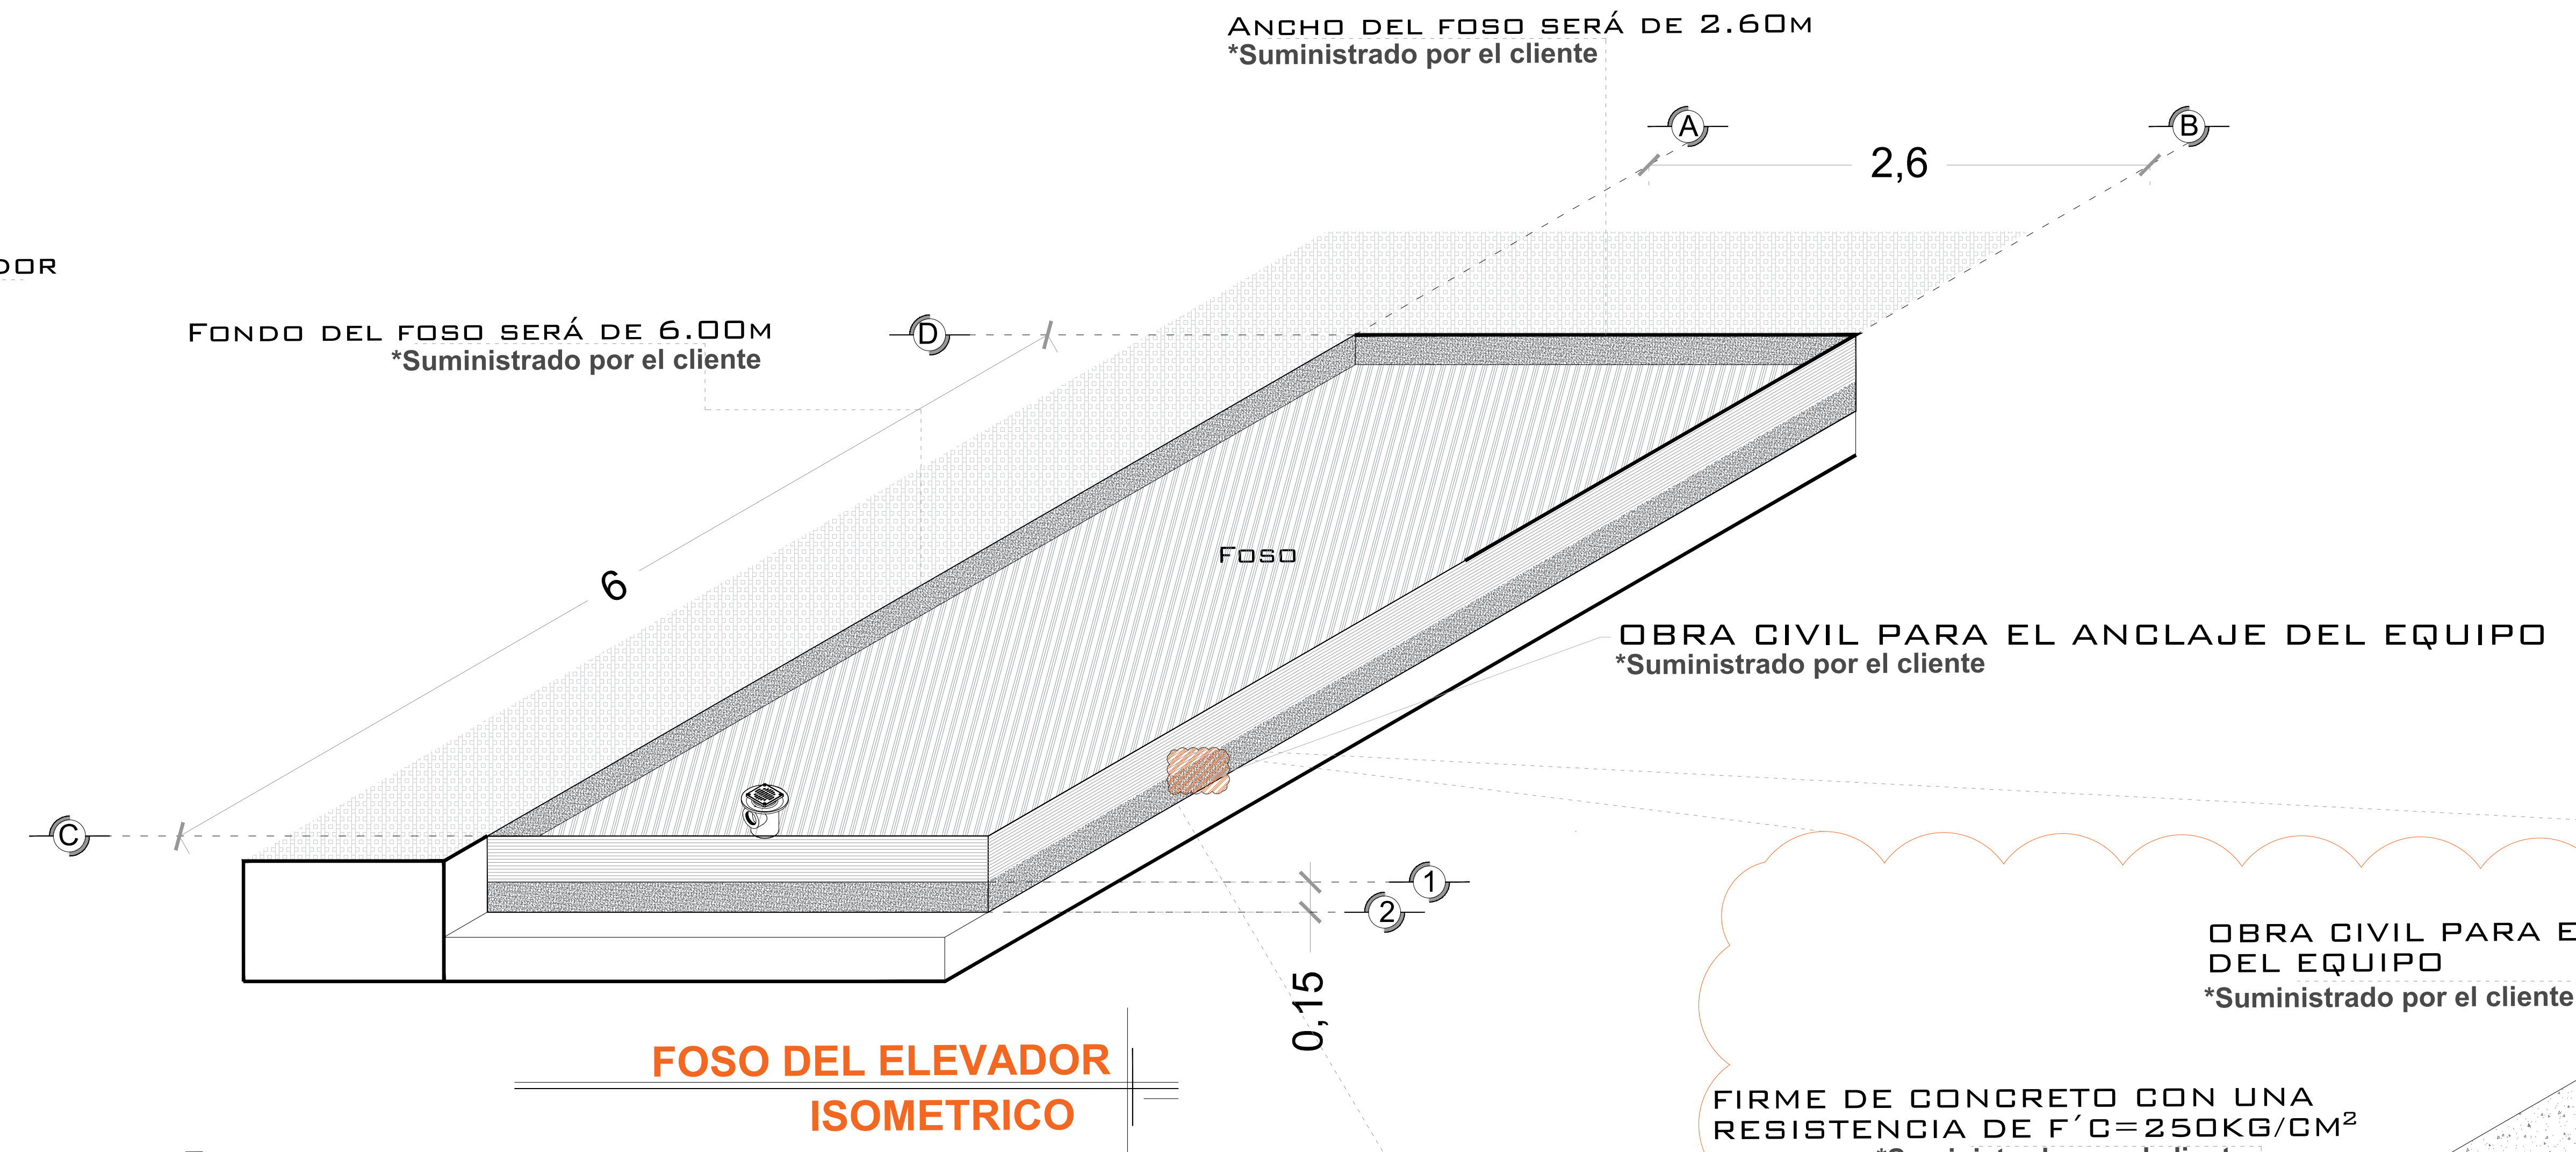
Ancho del foso será de 2.60m
*Suministrado por el cliente

A

B

2,6

DOR

Fondo del foso será de 6.00m
*Suministrado por el cliente

D

6

Foso

OBRA CIVIL PARA EL ANCLAJE DEL EQUIPO
*Suministrado por el cliente

C

1

2

0,15

OBRA CIVIL PARA E
DEL EQUIPO
*Suministrado por el cliente

FOSO DEL ELEVADOR
ISOMETRICO

FIRME DE CONCRETO CON UNA RESISTENCIA DE F´C=250KG/CM$^2$
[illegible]